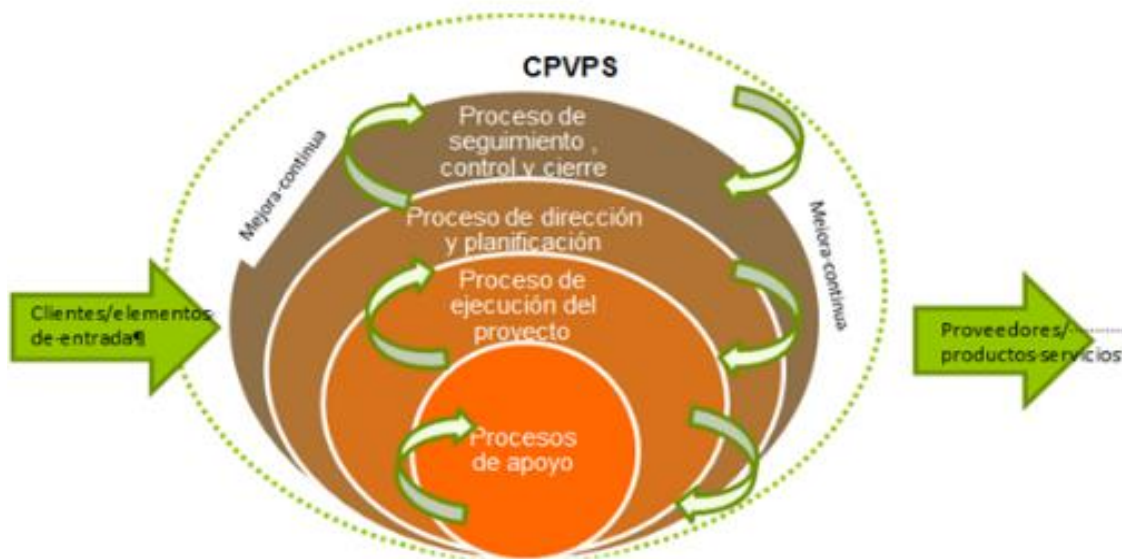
CPVPS

Proceso de seguimiento , control y cierre

Mejora-continua

Mejora-continua

Proceso de dirección y planificación

Proceso de ejecución del proyecto

Procesos de apoyo

Clientes/elementos de-entrada¶

Proveedores/ productos-servicios